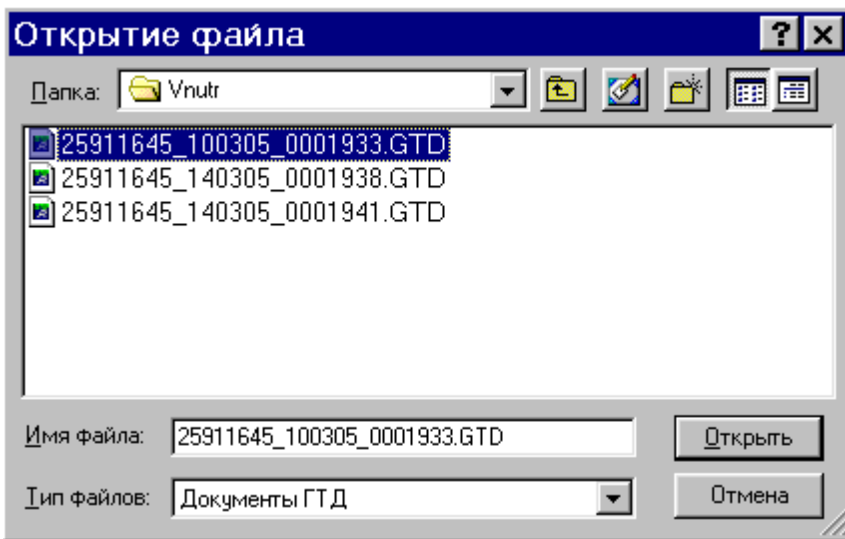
Открытие файла

?

Папка: Vnutr

25911645_100305_0001933.GTD
25911645_140305_0001938.GTD
25911645_140305_0001941.GTD

Имя файла: 25911645_100305_0001933.GTD

Открыть

Тип файлов: Документы ГТД

Отмена